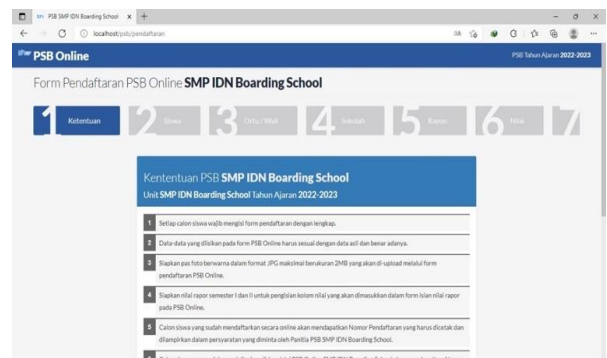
PSB SMP IDN Boarding School × +

localhost/psb/pendaftaran

PSB Online

PSB Tahun Ajaran 2022-2023

Form Pendaftaran PSB Online SMP IDN Boarding School

1 Ketentuan 2 Siswa 3 Ortu / Wali 4 Sekolah 5 Rapor 6 Nilai 7

Kententuan PSB SMP IDN Boarding School

Unit SMP IDN Boarding School Tahun Ajaran 2022-2023

1 Setiap calon siswa wajib mengisi form pendaftaran dengan lengkap.

2 Data-data yang diisikan pada form PSB Online harus sesuai dengan data asli dan benar adanya.

3 Siapkan pas foto berwarna dalam format JPG maksimal berukuran 2MB yang akan di-upload melalui form pendaftaran PSB Online.

4 Siapkan nilai rapor semester I dan II untuk pengisian kolom nilai yang akan dimasukkan dalam form isian nilai rapor pada PSB Online.

5 Calon siswa yang sudah mendaftarkan secara online akan mendapatkan Nomor Pendaftaran yang harus dicetak dan dilampirkan dalam persyaratan yang diminta oleh Panitia PSB SMP IDN Boarding School.

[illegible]